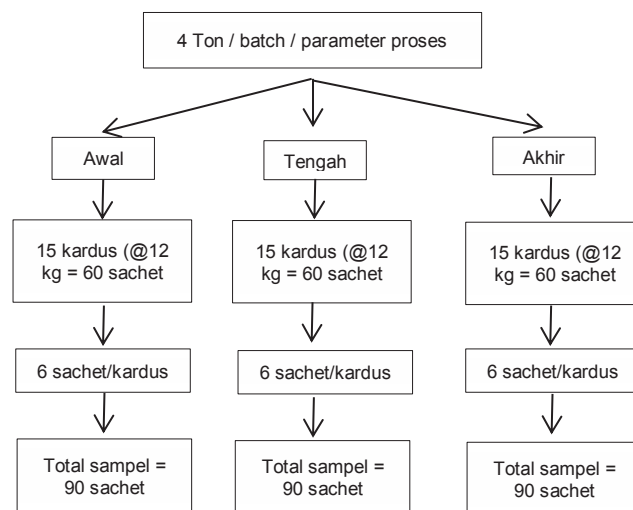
4 Ton / batch / parameter proses

Awal

Tengah

Akhir

15 kardus (@12 kg = 60 sachet

15 kardus (@12 kg = 60 sachet

15 kardus (@12 kg = 60 sachet

6 sachet/kardus

6 sachet/kardus

6 sachet/kardus

Total sampel = 90 sachet

Total sampel = 90 sachet

Total sampel = 90 sachet